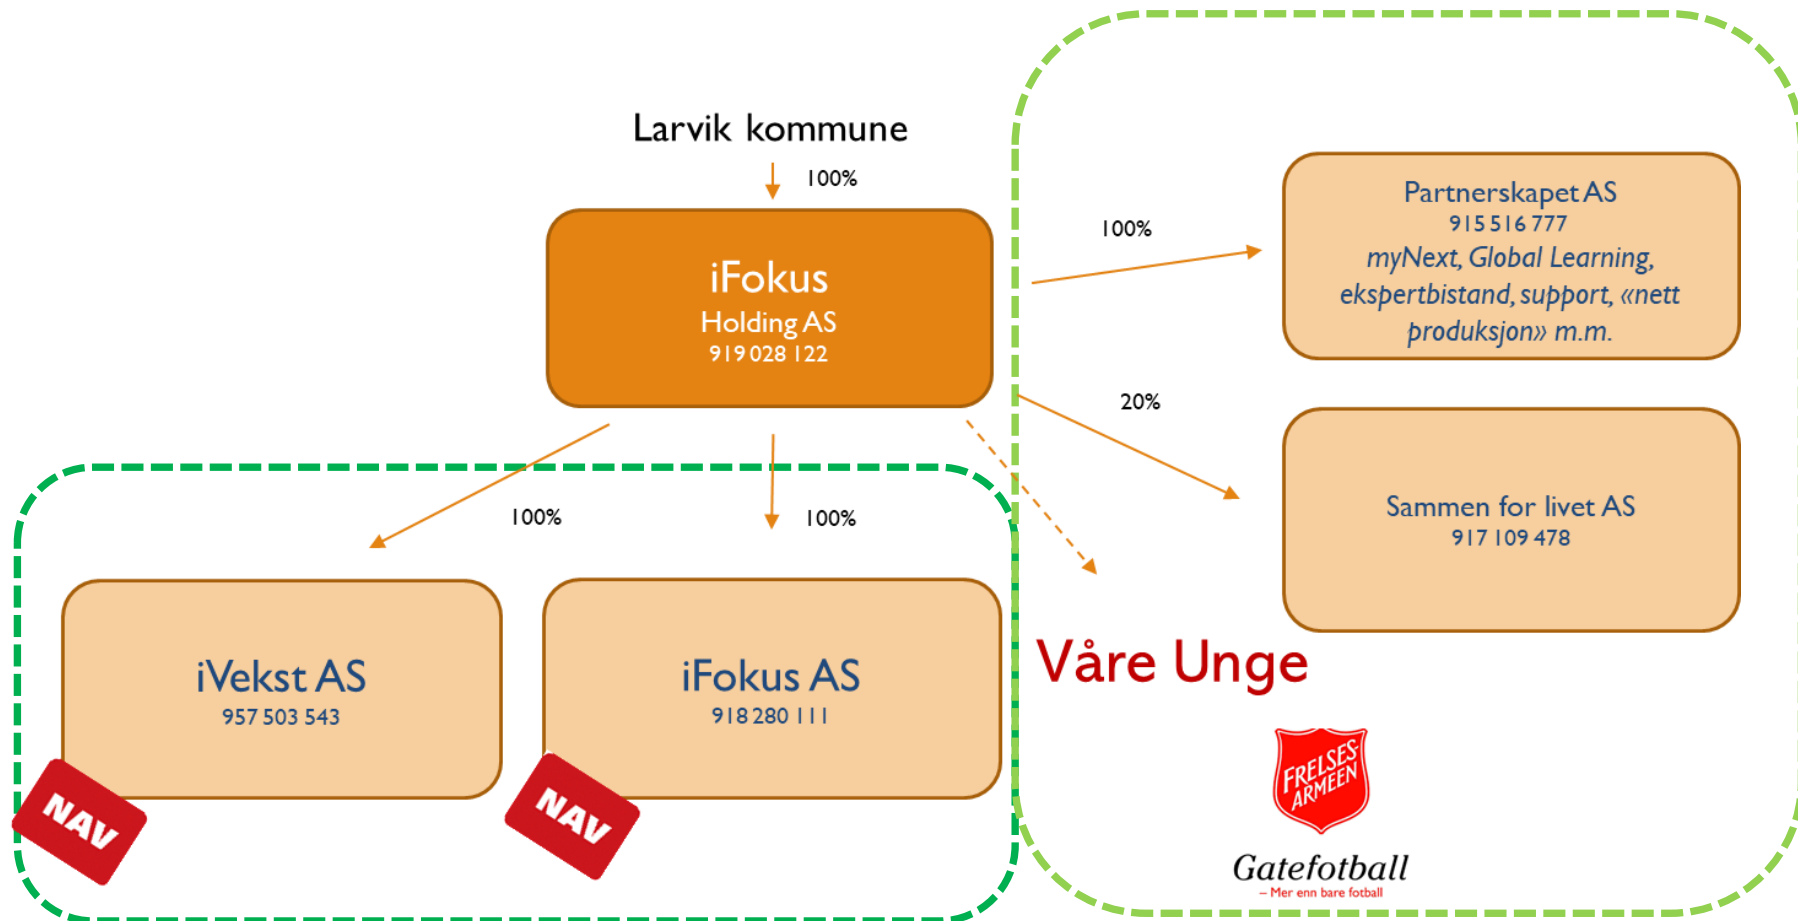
Larvik kommune

100%

iFokus
Holding AS
919 028 122

100%

Partnerskapet AS
915 516 777
myNext, Global Learning, ekspertbistand, support, «nett produksjon» m.m.

20%

Sammen for livet AS
917 109 478

100%

100%

iVekst AS
957 503 543

iFokus AS
918 280 111

NAV

NAV

Våre Unge

FRELSES ARMEEN

Gatefotball
– Mer enn bare fotball